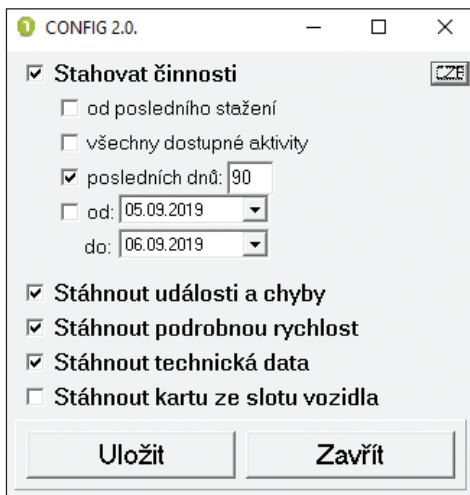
CONFIG 2.0.

☑ Stahovat činnosti

CZE

☐ od posledního stažení

☐ všechny dostupné aktivity

☑ posledních dnů: 90

☐ od: 05.09.2019

do: 06.09.2019

☑ Stáhnout události a chyby

☑ Stáhnout podrobnou rychlost

☑ Stáhnout technická data

☐ Stáhnout kartu ze slotu vozidla

Uložit

Zavřít